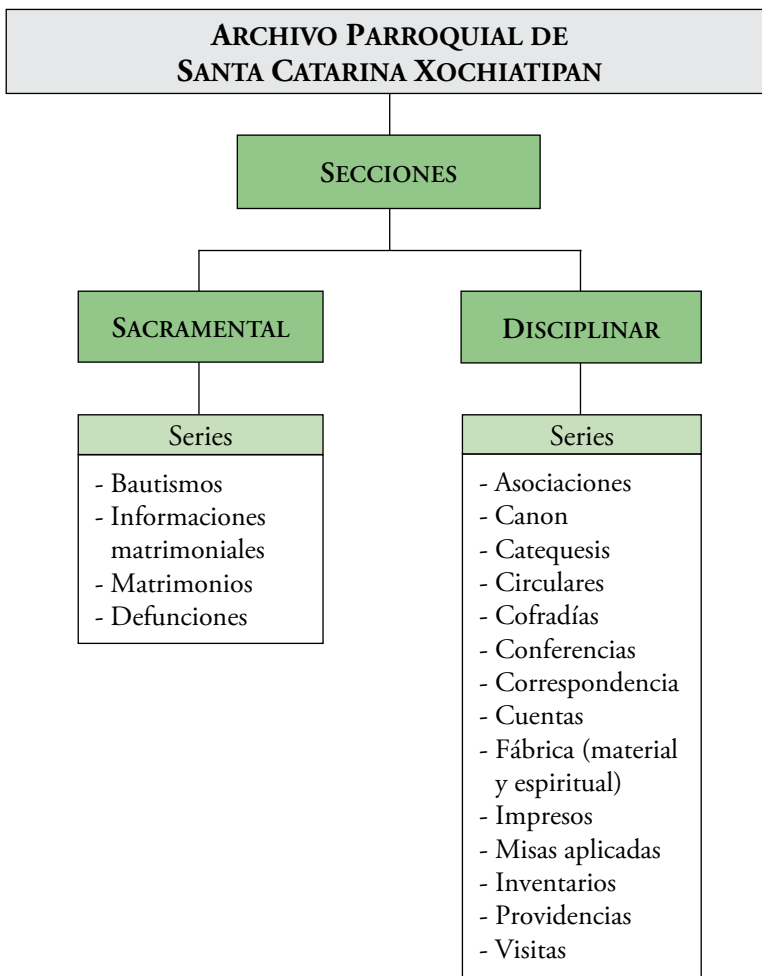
ARCHIVO PARROQUIAL DE SANTA CATARINA XOCHIATIPAN

SECCIONES

SACRAMENTAL

Series

- Bautismos
- Informaciones matrimoniales
- Matrimonios
- Defunciones

DISCIPLINAR

Series

- Asociaciones
- Canon
- Catequesis
- Circulares
- Cofradías
- Conferencias
- Correspondencia
- Cuentas
- Fábrica (material y espiritual)
- Impresos
- Misas aplicadas
- Inventarios
- Providencias
- Visitas